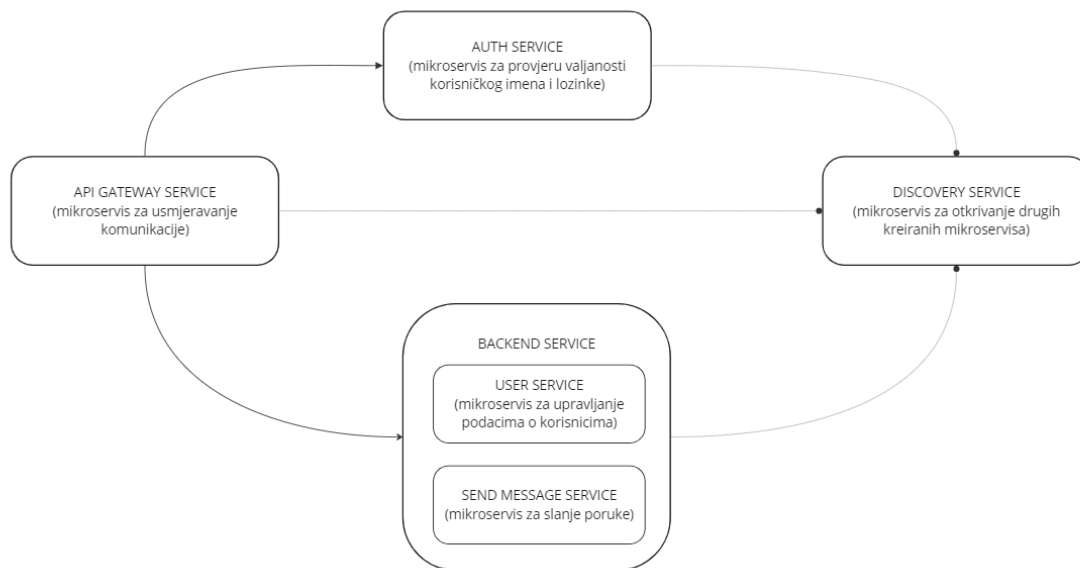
AUTH SERVICE
(mikroservis za provjeru valjanosti korisničkog imena i lozinke)

API GATEWAY SERVICE
(mikroservis za usmjeravanje komunikacije)

DISCOVERY SERVICE
(mikroservis za otkrivanje drugih kreiranih mikroservisa)

BACKEND SERVICE

USER SERVICE
(mikroservis za upravljanje podacima o korisnicima)

SEND MESSAGE SERVICE
(mikroservis za slanje poruke)